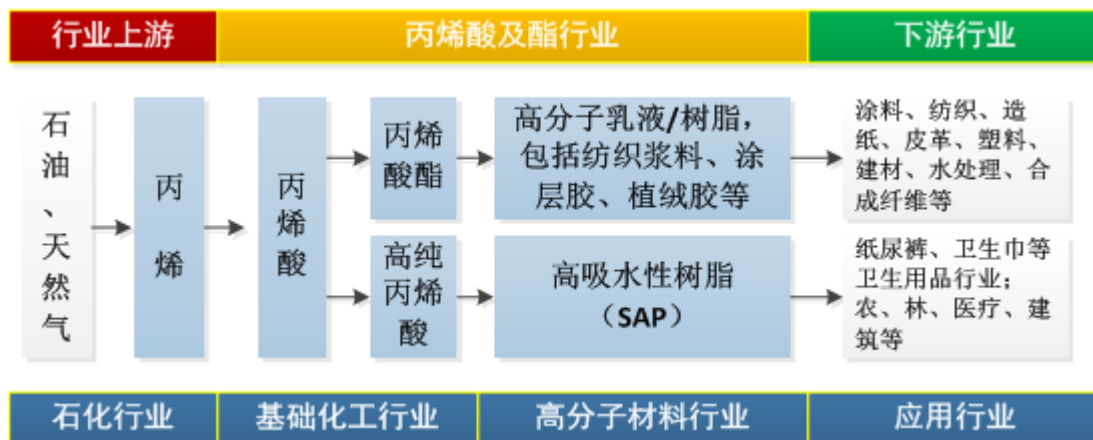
行业上游

丙烯酸及酯行业

下游行业

石油、天然气

丙烯

丙烯酸

丙烯酸酯

高纯丙烯酸

高分子乳液/树脂，包括纺织浆料、涂层胶、植绒胶等

高吸水性树脂（SAP）

涂料、纺织、造纸、皮革、塑料、建材、水处理、合成纤维等

纸尿裤、卫生巾等卫生用品行业；农、林、医疗、建筑等

石化行业

基础化工行业

高分子材料行业

应用行业